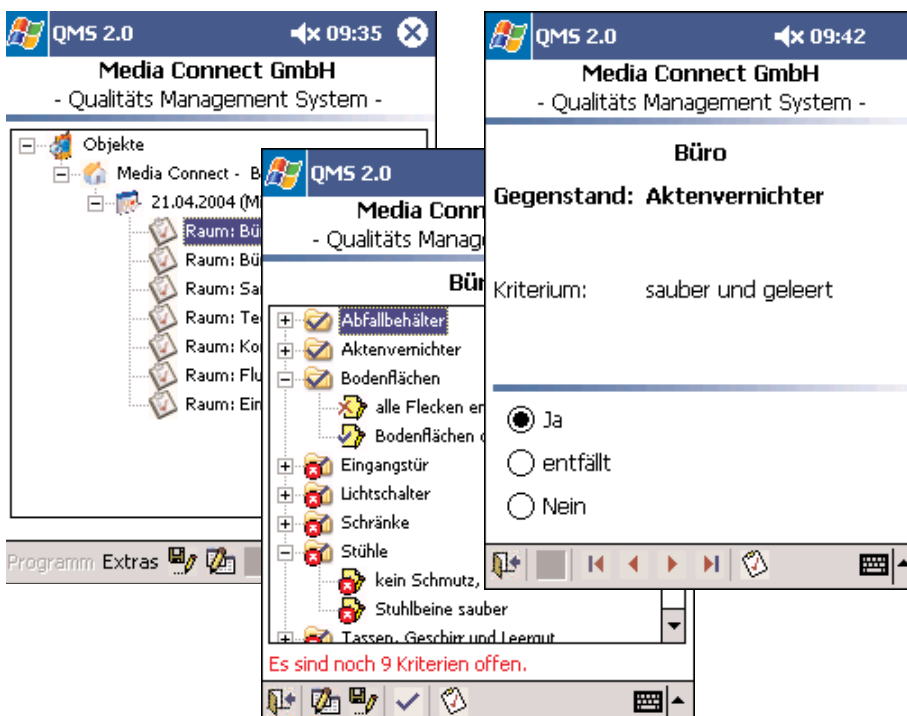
QMS 2.0 09:35
Media Connect GmbH
- Qualitäts Management System -
Objekte
Media Connect - B
21.04.2004 (M
Raum: Bü
Raum: Bü
Raum: Sa
Raum: Te
Raum: Ko
Raum: Flu
Raum: Ein
Programm Extras

QMS 2.0
Media Conn
- Qualitäts Manag
Bür
Abfallbehälter
Aktenvernichter
Bodenflächen
alle Flecken en
Bodenflächen
Eingangstür
Lichtschalter
Schränke
Stühle
kein Schmutz,
Stuhlbeine sauber
Tassen, Geschirr und Leergut
Es sind noch 9 Kriterien offen.

QMS 2.0 09:42
Media Connect GmbH
- Qualitäts Management System -
Büro
Gegenstand: Aktenvernichter
Kriterium: sauber und geleert
Ja
entfällt
Nein